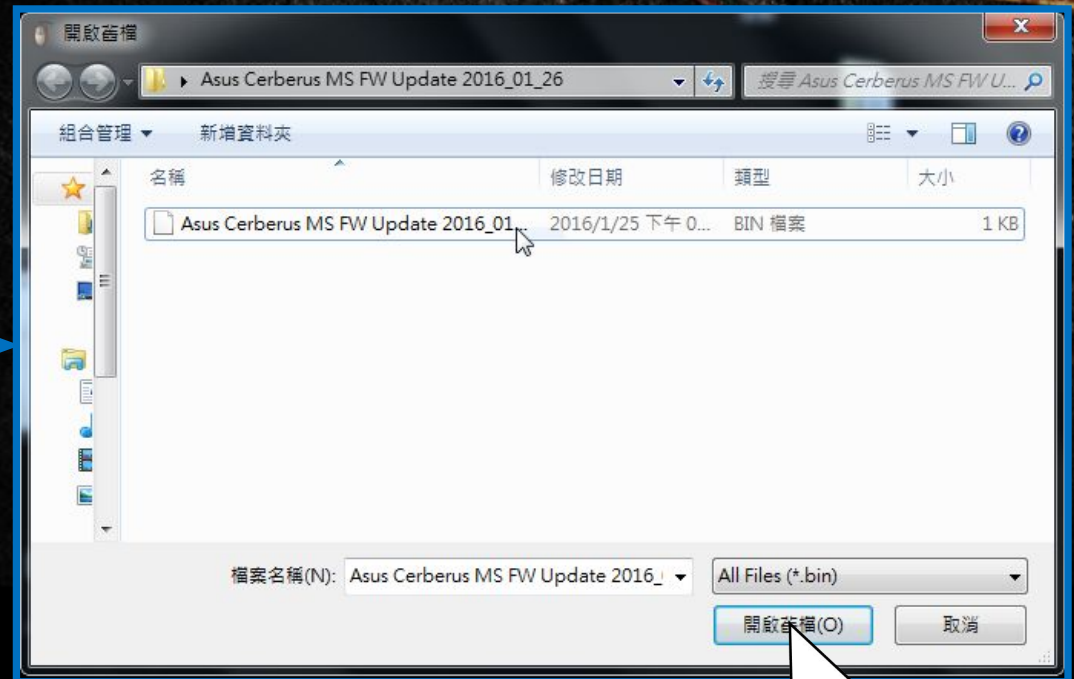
開啟舊檔

Asus Cerberus MS FW Update 2016_01_26

搜尋 Asus Cerberus MS FW U...

組合管理 ▾ 新增資料夾

| 名稱 | 修改日期 | 類型 | 大小 |
|---|---|---|---|
| Asus Cerberus MS FW Update 2016_01... | 2016/1/25 下午 0... | BIN 檔案 | 1 KB |

檔案名稱(N): Asus Cerberus MS FW Update 2016_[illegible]

All Files (*.bin)

開啟舊檔(O)

取消